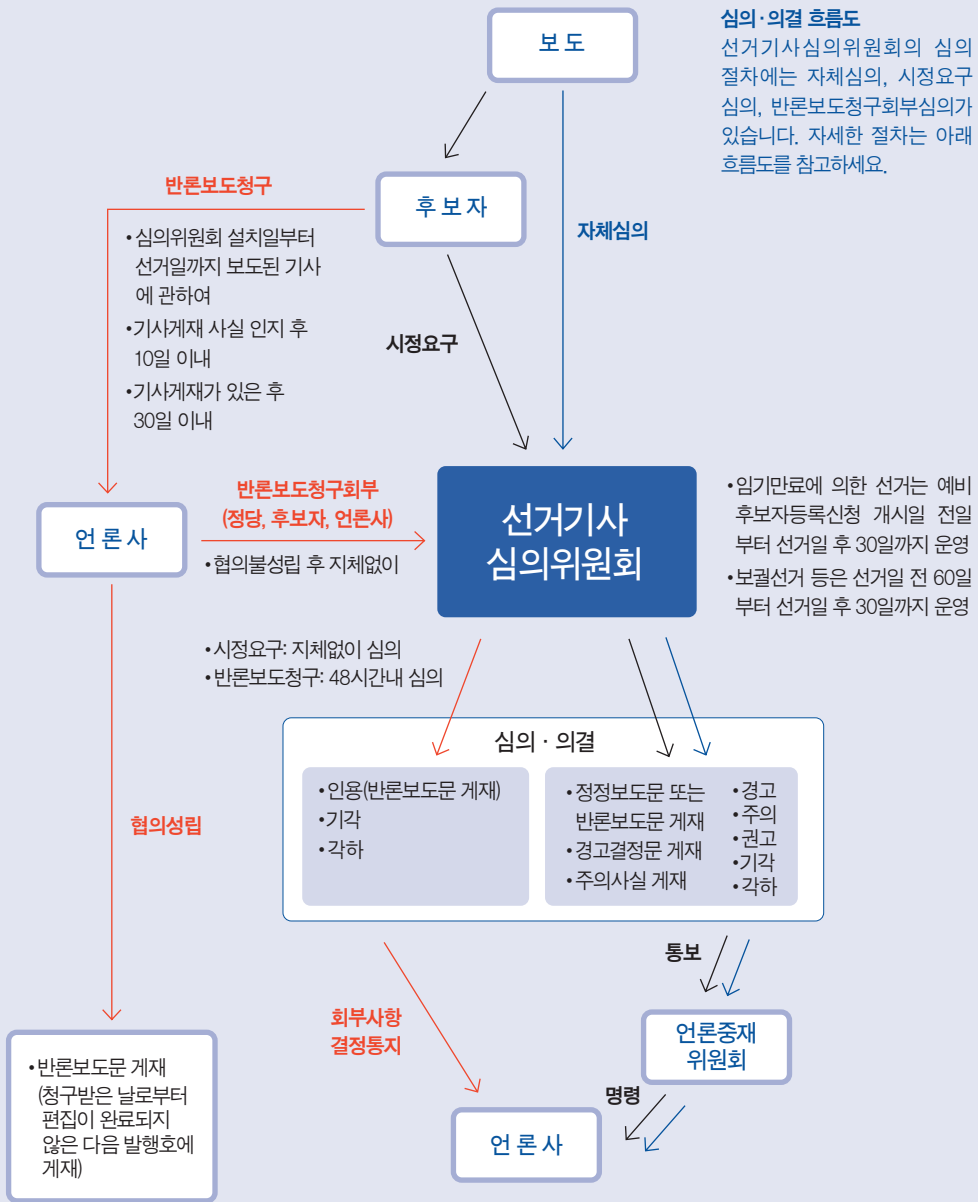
보 도

심의·의결 흐름도
선거기사심의위원회의 심의 절차에는 자체심의, 시정요구 심의, 반론보도청구회부심의가 있습니다. 자세한 절차는 아래 흐름도를 참고하세요.

반론보도청구

후 보 자

자체심의

•심의위원회 설치일부터 선거일까지 보도된 기사에 관하여
•기사게재 사실 인지 후 10일 이내
•기사게재가 있은 후 30일 이내

시정요구

반론보도청구회부
(정당, 후보자, 언론사)

언 론 사

•협의불성립 후 지체없이

선거기사
심의위원회

•임기만료에 의한 선거는 예비후보자등록신청 개시일 전일부터 선거일 후 30일까지 운영
•보궐선거 등은 선거일 전 60일부터 선거일 후 30일까지 운영

•시정요구: 지체없이 심의
•반론보도청구: 48시간내 심의

심의 · 의결

•인용(반론보도문 게재)
•기각
•각하

•정정보도문 또는 반론보도문 게재
•경고결정문 게재
•주의사실 게재

•경고
•주의
•권고
•기각
•각하

협의성립

통보

회부사항
결정통지

언론중재
위원회

명령

•반론보도문 게재
(청구받은 날로부터 편집이 완료되지 않은 다음 발행호에 게재)

언 론 사